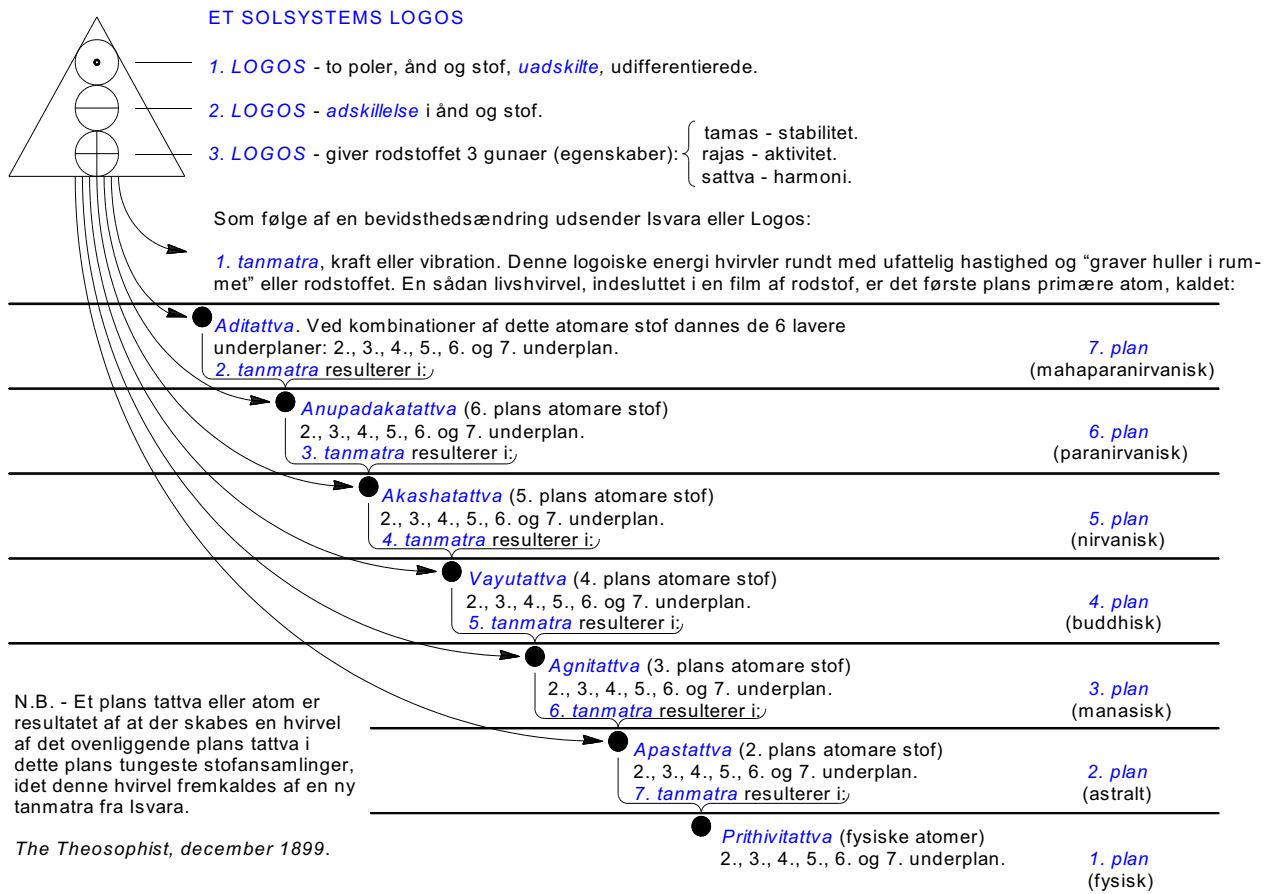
ET SOLSYSTEMS LOGOS

1. LOGOS - to poler, ånd og stof, uadskilte, udifferentierede.

2. LOGOS - adskillelse i ånd og stof.

3. LOGOS - giver rodstoffet 3 gunaer (egenskaber): tamas - stabilitet. rajas - aktivitet. sattva - harmoni.

Som følge af en bevidsthedsændring udsender Isvara eller Logos:

1. tanmatra, kraft eller vibration. Denne logoiske energi hvirvler rundt med ufattelig hastighed og "graver huller i rummet" eller rodstoffet. En sådan livshvirvel, indesluttet i en film af rodstof, er det første plans primære atom, kaldet:

Aditattva. Ved kombinationer af dette atomare stof dannes de 6 lavere underplaner: 2., 3., 4., 5., 6. og 7. underplan.
2. tanmatra resulterer i:

7. plan
(mahaparanirvanisk)

Anupadakatattva (6. plans atomare stof)
2., 3., 4., 5., 6. og 7. underplan.
3. tanmatra resulterer i:

6. plan
(paranirvanisk)

Akashatattva (5. plans atomare stof)
2., 3., 4., 5., 6. og 7. underplan.
4. tanmatra resulterer i:

5. plan
(nirvanisk)

Vayutattva (4. plans atomare stof)
2., 3., 4., 5., 6. og 7. underplan.
5. tanmatra resulterer i:

4. plan
(buddhisk)

Agnitattva (3. plans atomare stof)
2., 3., 4., 5., 6. og 7. underplan.
6. tanmatra resulterer i:

3. plan
(manasisk)

N.B. - Et plans tattva eller atom er resultatet af at der skabes en hvirvel af det ovenliggende plans tattva i dette plans tungeste stofansamlinger, idet denne hvirvel fremkaldes af en ny tanmatra fra Isvara.

The Theosophist, december 1899.

Apastattva (2. plans atomare stof)
2., 3., 4., 5., 6. og 7. underplan.
7. tanmatra resulterer i:

2. plan
(astralt)

Prithivitattva (fysiske atomer)
2., 3., 4., 5., 6. og 7. underplan.

1. plan
(fysisk)